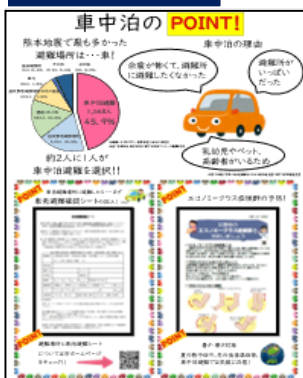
車中泊の POINT!

熊本地震で最も多かった避難場所は・・・車！

車中泊避難
3,384人
45.9%

約2人に1人が車中泊避難を選択!!

車中泊の理由

余震が怖くて、避難所に避難したくなかった

避難所がいっぱいだった

乳幼児やペット、高齢者がいるため

POINT

車中泊避難者に推奨しているシート
車中泊避難確認シート

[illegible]

車中泊避難の注意点についてはホームページをチェック!!

POINT

エコノミークラス症候群の予防!

エコノミークラス症候群を予防しよう

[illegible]